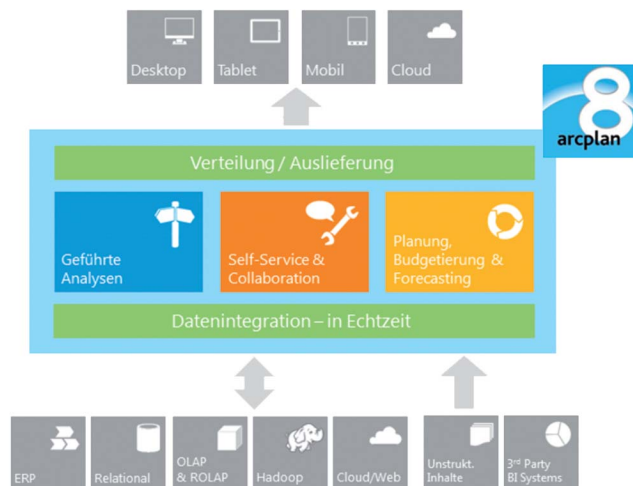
Desktop

Tablet

Mobil

Cloud

8
arcplan

Verteilung / Auslieferung

Geführte Analysen

Self-Service & Collaboration

Planung, Budgetierung & Forecasting

Datenintegration – in Echtzeit

ERP

Relational

OLAP & ROLAP

Hadoop

Cloud/Web

Unstrukt. Inhalte

3rd Party BI Systems